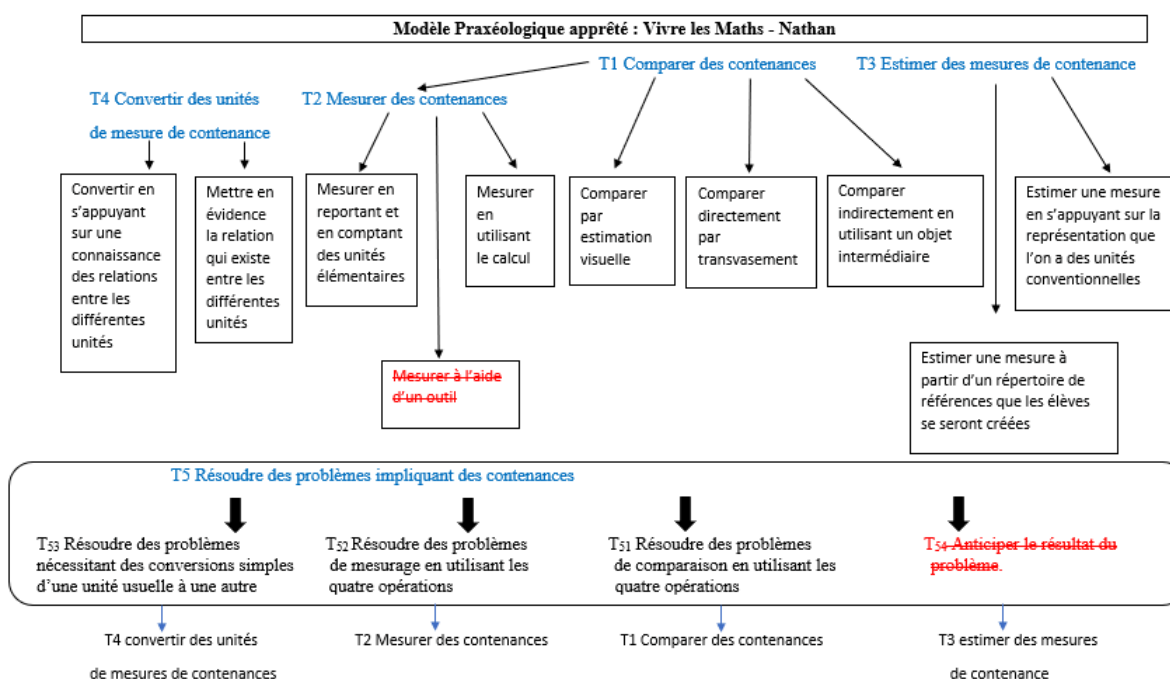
Modèle Praxéologique apprêté : Vivre les Maths - Nathan

T1 Comparer des contenances

T3 Estimer des mesures de contenance

T4 Convertir des unités de mesure de contenance

T2 Mesurer des contenances

Convertir en s'appuyant sur une connaissance des relations entre les différentes unités

Mettre en évidence la relation qui existe entre les différentes unités

Mesurer en reportant et en comptant des unités élémentaires

Mesurer en utilisant le calcul

Comparer par estimation visuelle

Comparer directement par transvasement

Comparer indirectement en utilisant un objet intermédiaire

Estimer une mesure en s'appuyant sur la représentation que l'on a des unités conventionnelles

~~Mesurer à l'aide d'un outil~~

Estimer une mesure à partir d'un répertoire de références que les élèves se seront créées

T5 Résoudre des problèmes impliquant des contenances

T$_{53}$ Résoudre des problèmes nécessitant des conversions simples d'une unité usuelle à une autre

T$_{52}$ Résoudre des problèmes de mesurage en utilisant les quatre opérations

T$_{51}$ Résoudre des problèmes de comparaison en utilisant les quatre opérations

T$_{54}$ ~~Anticiper le résultat du problème~~.

T4 convertir des unités de mesures de contenances

T2 Mesurer des contenances

T1 Comparer des contenances

T3 estimer des mesures de contenance